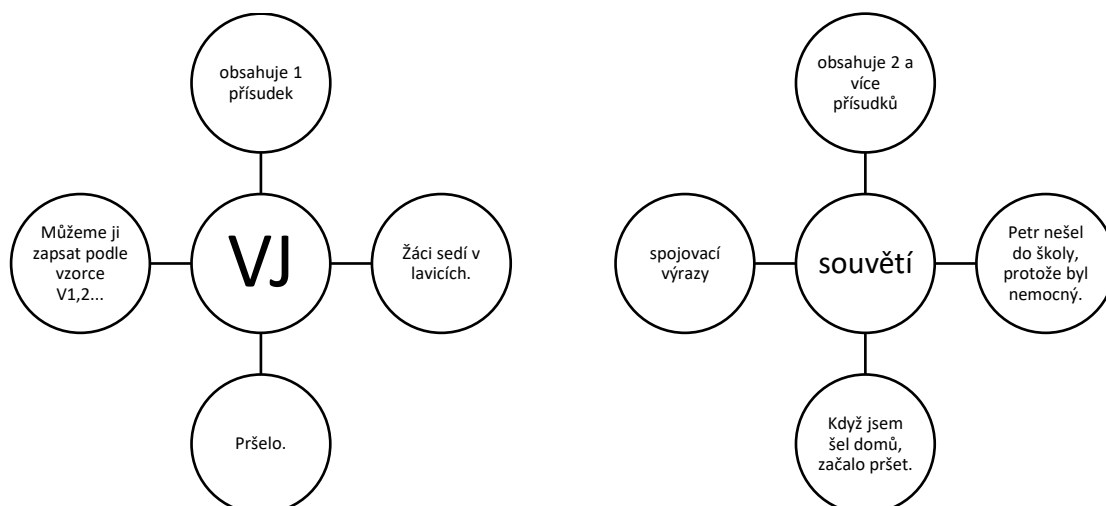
obsahuje 1 přísudek

Můžeme ji zapsat podle vzorce V1,2...

VJ

Žáci sedí v lavicích.

Pršelo.

obsahuje 2 a více přísudků

spojovací výrazy

souvětí

Petr nešel do školy, protože byl nemocný.

Když jsem šel domů, začalo pršet.